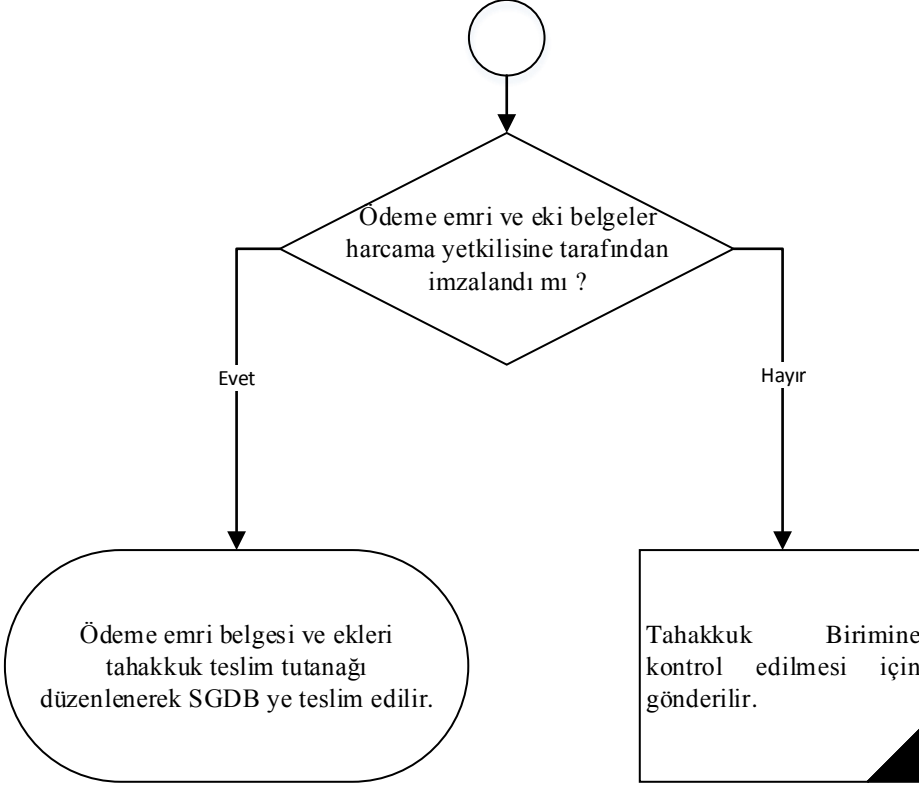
Ödeme emri ve eki belgeler harcama yetkilisine tarafından imzalandı mı ?

Evet

Hayır

Ödeme emri belgesi ve ekleri tahakkuk teslim tutanağı düzenlenerek SGDB ye teslim edilir.

Tahakkuk Birimine kontrol edilmesi için gönderilir.